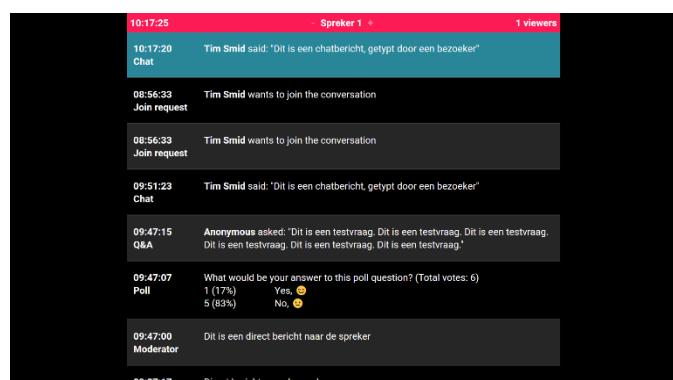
10:17:25 - Spreker 1 + 1 viewers

10:17:20
Chat
Tim Smid said: "Dit is een chatbericht, getypt door een bezoeker"

08:56:33
Join request
Tim Smid wants to join the conversation

08:56:33
Join request
Tim Smid wants to join the conversation

09:51:23
Chat
Tim Smid said: "Dit is een chatbericht, getypt door een bezoeker"

09:47:15
Q&A
Anonymous asked: "Dit is een testvraag. Dit is een testvraag. Dit is een testvraag. Dit is een testvraag. Dit is een testvraag. Dit is een testvraag. Dit is een testvraag."

09:47:07
Poll
What would be your answer to this poll question? (Total votes: 6)
1 (17%) Yes, 😊
5 (83%) No, 😟

09:47:00
Moderator
Dit is een direct bericht naar de spreker

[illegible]